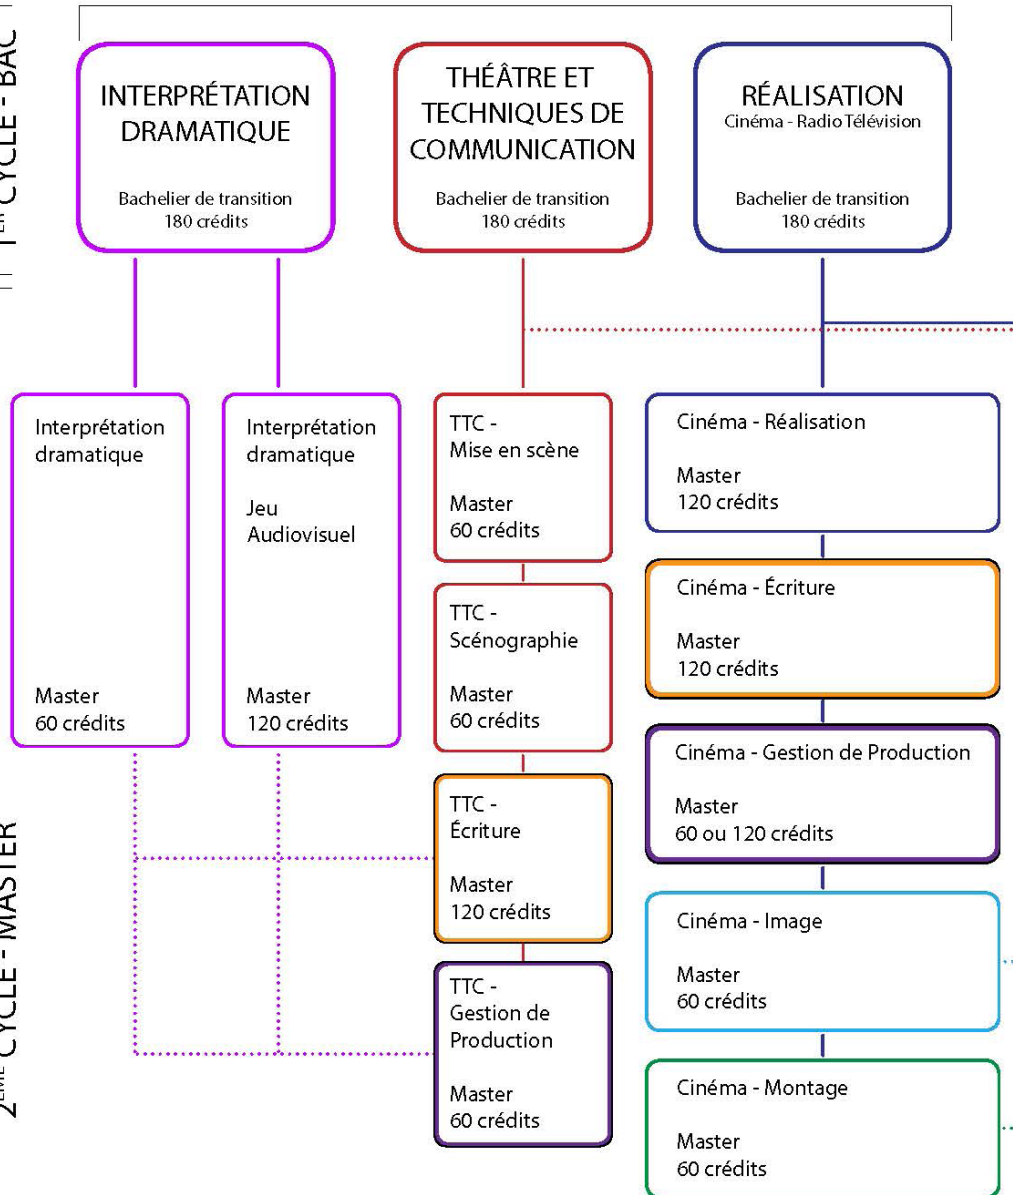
1$^{ER}$ CYCLE - BAC

INTERPRÉTATION DRAMATIQUE

Bachelier de transition
180 crédits

THÉÂTRE ET TECHNIQUES DE COMMUNICATION

Bachelier de transition
180 crédits

RÉALISATION
Cinéma - Radio Télévision

Bachelier de transition
180 crédits

2$^{ÈME}$ CYCLE - MASTER

Interprétation dramatique

Master
60 crédits

Interprétation dramatique

Jeu Audiovisuel

Master
120 crédits

TTC - Mise en scène

Master
60 crédits

TTC - Scénographie

Master
60 crédits

TTC - Écriture

Master
120 crédits

TTC - Gestion de Production

Master
60 crédits

Cinéma - Réalisation

Master
120 crédits

Cinéma - Écriture

Master
120 crédits

Cinéma - Gestion de Production

Master
60 ou 120 crédits

Cinéma - Image

Master
60 crédits

Cinéma - Montage

Master
60 crédits